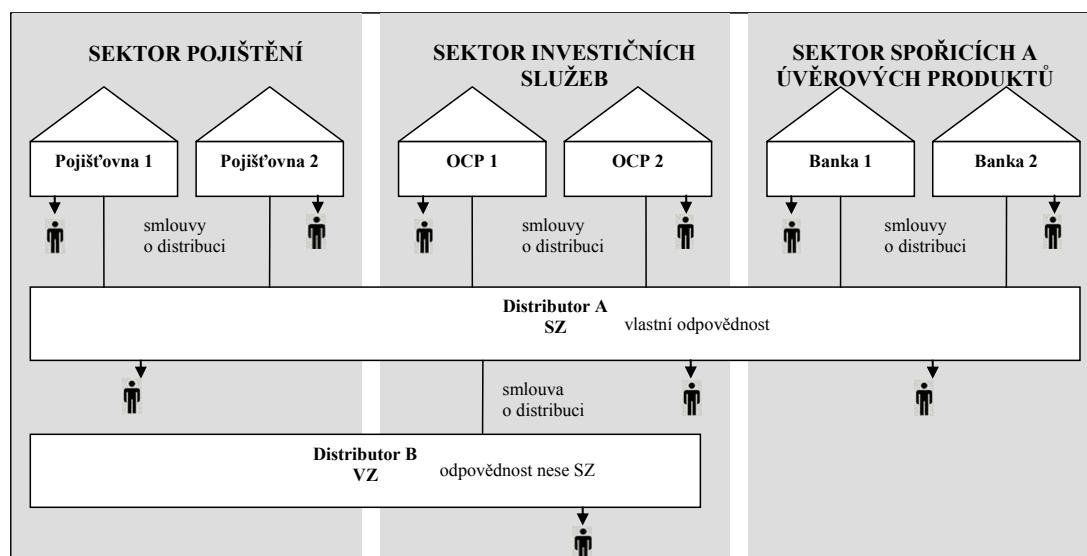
SEKTOR POJIŠTĚNÍ

Pojišťovna 1

Pojišťovna 2

smlouvy o distribuci

SEKTOR INVESTIČNÍCH SLUŽEB

OCP 1

OCP 2

smlouvy o distribuci

SEKTOR SPOŘICÍCH A ÚVĚROVÝCH PRODUKTŮ

Banka 1

Banka 2

smlouvy o distribuci

Distributor A SZ

vlastní odpovědnost

smlouva o distribuci

Distributor B VZ

odpovědnost nese SZ